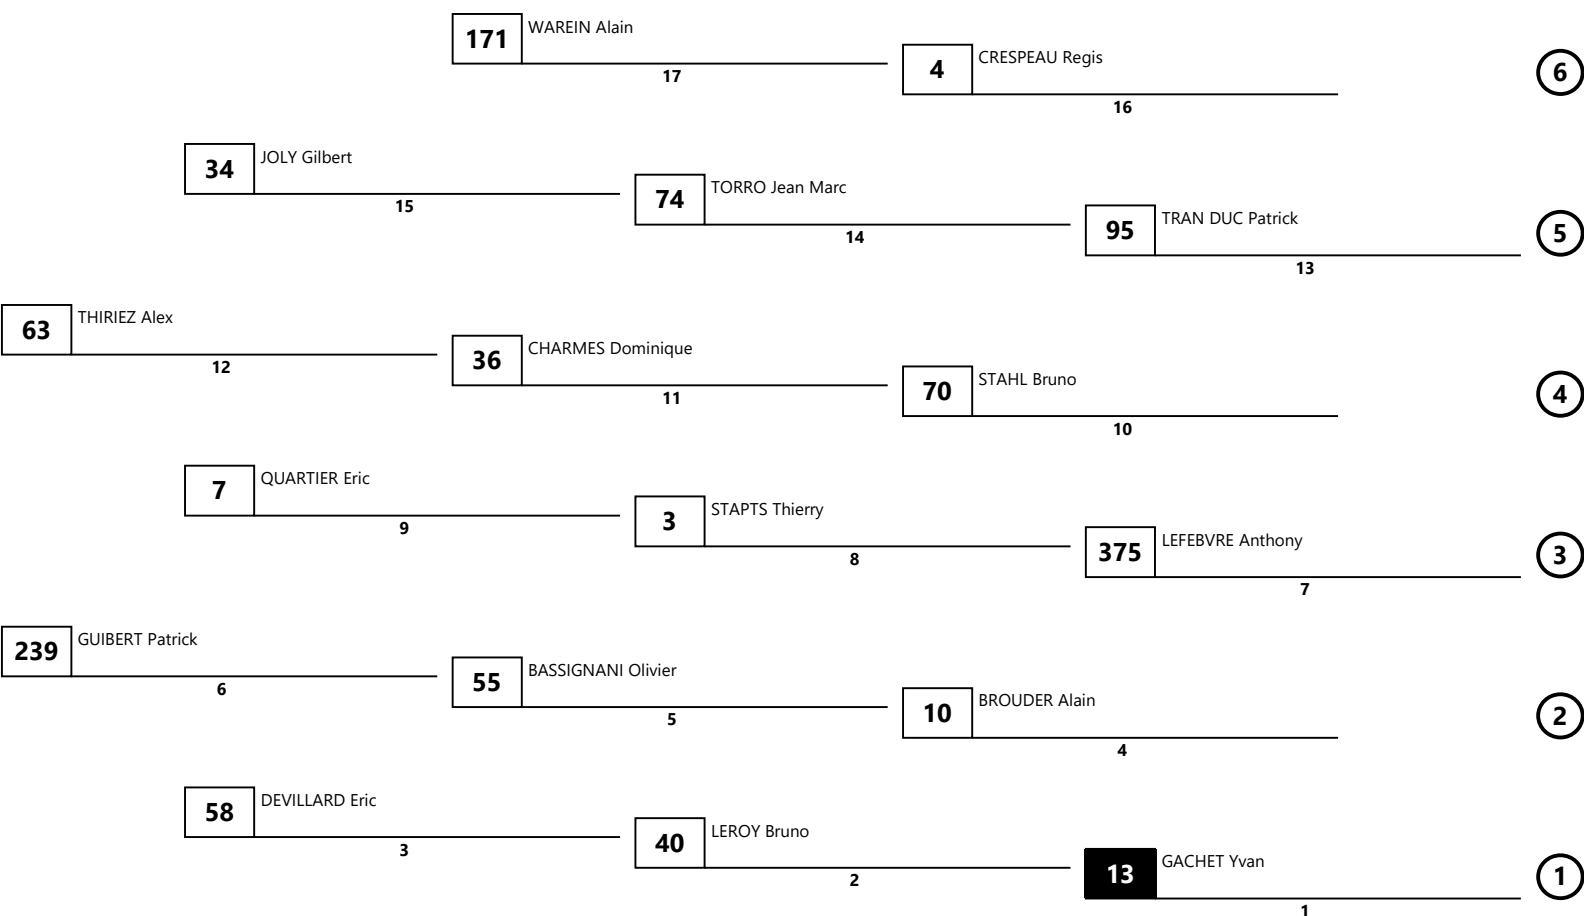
171 WAREIN Alain
17
4 CRESPEAU Regis
16
6

34 JOLY Gilbert
15
74 TORRO Jean Marc
14
95 TRAN DUC Patrick
13
5

63 THIRIEZ Alex
12
36 CHARMES Dominique
11
70 STAHL Bruno
10
4

7 QUARTIER Eric
9
3 STAPTS Thierry
8
375 LEFEBVRE Anthony
7
3

239 GUIBERT Patrick
6
55 BASSIGNANI Olivier
5
10 BROUDER Alain
4
2

58 DEVILLARD Eric
3
40 LEROY Bruno
2
13 GACHET Yvan
1
1